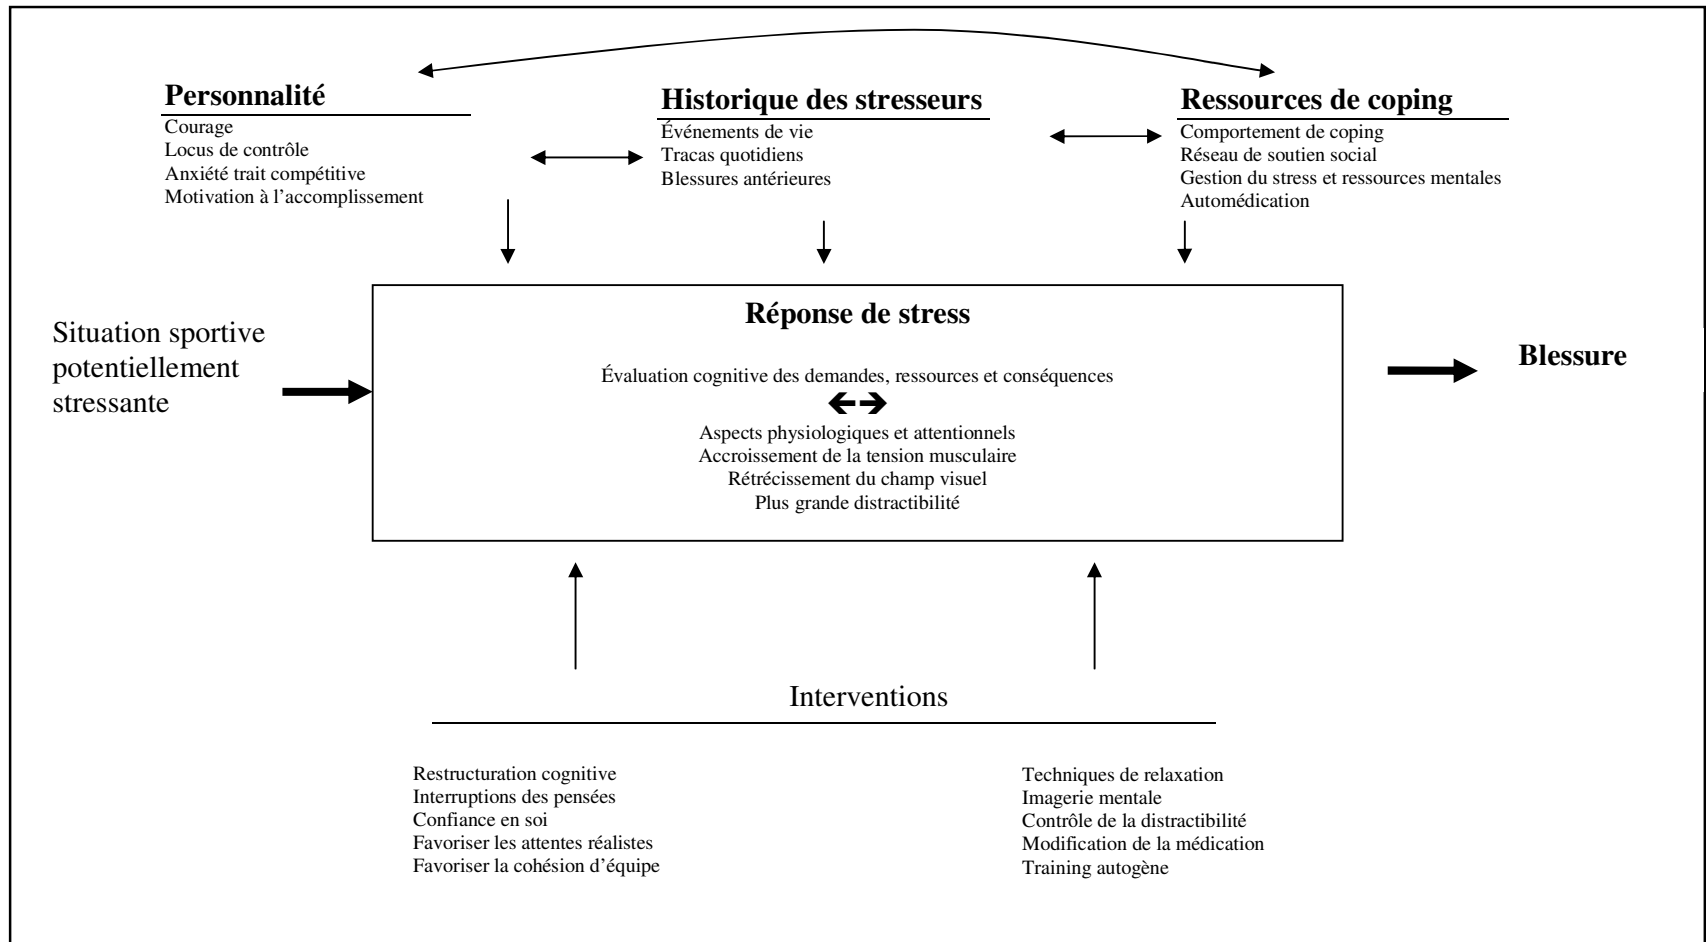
Personnalité
Courage
Locus de contrôle
Anxiété trait compétitive
Motivation à l'accomplissement

Historique des stresseurs
Événements de vie
Tracas quotidiens
Blessures antérieures

Ressources de coping
Comportement de coping
Réseau de soutien social
Gestion du stress et ressources mentales
Automédication

Situation sportive potentiellement stressante

Réponse de stress

Évaluation cognitive des demandes, ressources et conséquences

Aspects physiologiques et attentionnels
Accroissement de la tension musculaire
Rétrécissement du champ visuel
Plus grande distractibilité

Blessure

Interventions

Restructuration cognitive
Interruptions des pensées
Confiance en soi
Favoriser les attentes réalistes
Favoriser la cohésion d'équipe

Techniques de relaxation
Imagerie mentale
Contrôle de la distractibilité
Modification de la médication
Training autogène